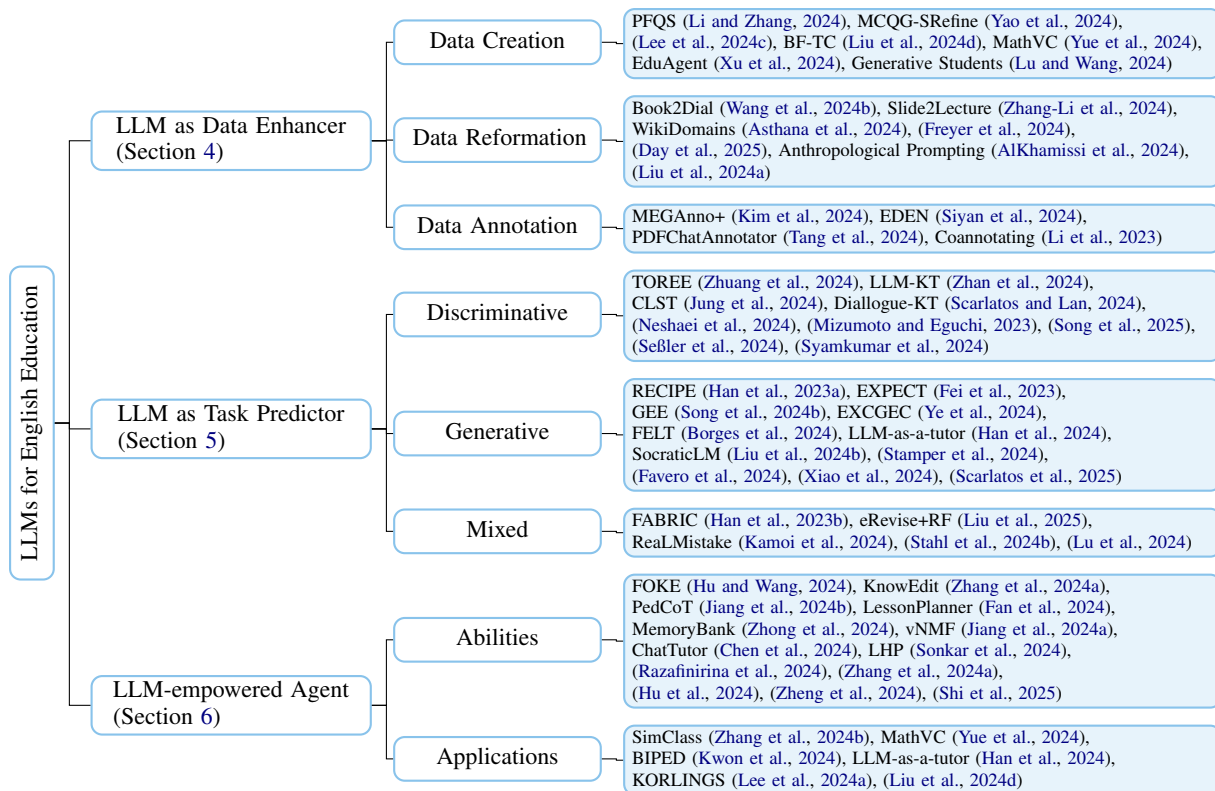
LLMs for English Education

LLM as Data Enhancer (Section 4)

Data Creation

PFQS (Li and Zhang, 2024), MCQG-SRefine (Yao et al., 2024), (Lee et al., 2024c), BF-TC (Liu et al., 2024d), MathVC (Yue et al., 2024), EduAgent (Xu et al., 2024), Generative Students (Lu and Wang, 2024)

Data Reformation

Book2Dial (Wang et al., 2024b), Slide2Lecture (Zhang-Li et al., 2024), WikiDomains (Asthana et al., 2024), (Freyer et al., 2024), (Day et al., 2025), Anthropological Prompting (AlKhamissi et al., 2024), (Liu et al., 2024a)

Data Annotation

MEGAnno+ (Kim et al., 2024), EDEN (Siyan et al., 2024), PDFChatAnnotator (Tang et al., 2024), Coannotating (Li et al., 2023)

LLM as Task Predictor (Section 5)

Discriminative

TOREE (Zhuang et al., 2024), LLM-KT (Zhan et al., 2024), CLST (Jung et al., 2024), Diallogue-KT (Scarlatos and Lan, 2024), (Neshaei et al., 2024), (Mizumoto and Eguchi, 2023), (Song et al., 2025), (Seßler et al., 2024), (Syamkumar et al., 2024)

Generative

RECIPE (Han et al., 2023a), EXPECT (Fei et al., 2023), GEE (Song et al., 2024b), EXCGEC (Ye et al., 2024), FELT (Borges et al., 2024), LLM-as-a-tutor (Han et al., 2024), SocraticLM (Liu et al., 2024b), (Stamper et al., 2024), (Favero et al., 2024), (Xiao et al., 2024), (Scarlatos et al., 2025)

Mixed

FABRIC (Han et al., 2023b), eRevise+RF (Liu et al., 2025), ReaLMistake (Kamoi et al., 2024), (Stahl et al., 2024b), (Lu et al., 2024)

LLM-empowered Agent (Section 6)

Abilities

FOKE (Hu and Wang, 2024), KnowEdit (Zhang et al., 2024a), PedCoT (Jiang et al., 2024b), LessonPlanner (Fan et al., 2024), MemoryBank (Zhong et al., 2024), vNMF (Jiang et al., 2024a), ChatTutor (Chen et al., 2024), LHP (Sonkar et al., 2024), (Razafinirina et al., 2024), (Zhang et al., 2024a), (Hu et al., 2024), (Zheng et al., 2024), (Shi et al., 2025)

Applications

SimClass (Zhang et al., 2024b), MathVC (Yue et al., 2024), BIPED (Kwon et al., 2024), LLM-as-a-tutor (Han et al., 2024), KORLINGS (Lee et al., 2024a), (Liu et al., 2024d)